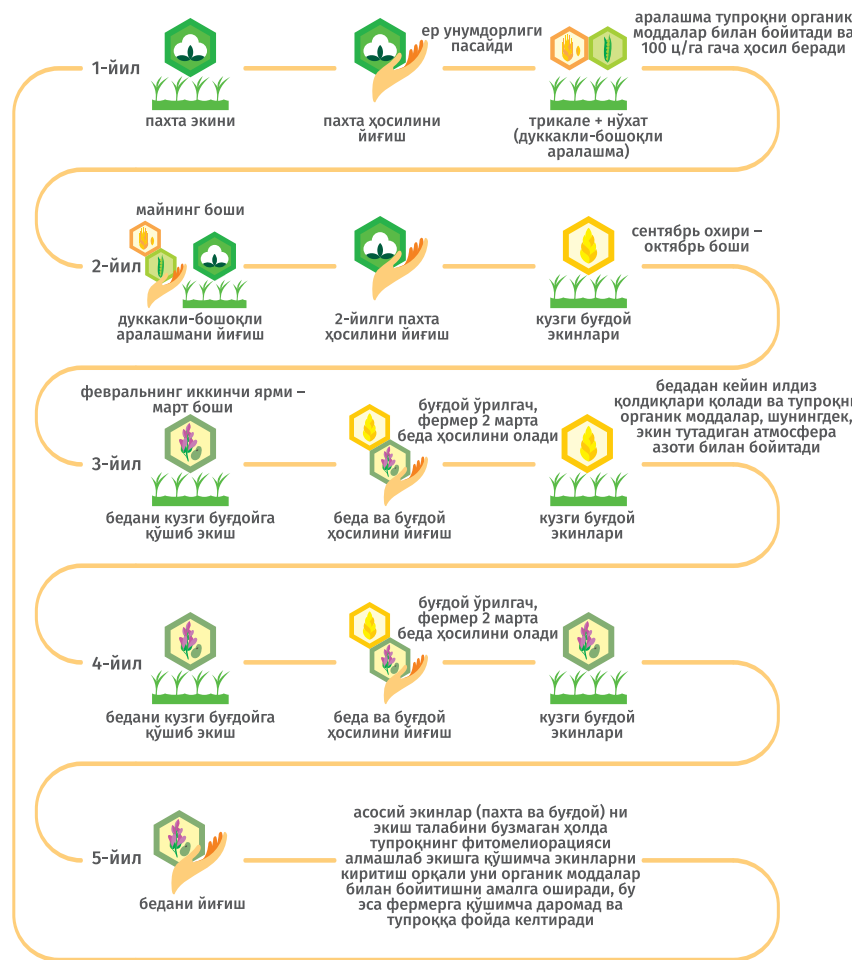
1-йил

пахта экини

ер унумдорлиги пасайди

пахта ҳосилини йиғиш

аралашма тупроқни органик моддалар билан бойитади ва 100 ц/га гача ҳосил беради

трикале + нўхат (дуккакли-бошоқли аралашма)

майнинг боши

2-йил

дуккакли-бошоқли аралашмани йиғиш

2-йилги пахта ҳосилини йиғиш

сентябрь охири – октябрь боши

кузги буғдой экинлари

февральнинг иккинчи ярми – март боши

3-йил

бедани кузги буғдойга қўшиб экиш

буғдой ўрилгач, фермер 2 марта беда ҳосилини олади

беда ва буғдой ҳосилини йиғиш

бедадан кейин илдиз қолдиқлари қолади ва тупроқни органик моддалар, шунингдек, экин тутадиган атмосфера азоти билан бойитади

кузги буғдой экинлари

4-йил

бедани кузги буғдойга қўшиб экиш

буғдой ўрилгач, фермер 2 марта беда ҳосилини олади

беда ва буғдой ҳосилини йиғиш

кузги буғдой экинлари

5-йил

бедани йиғиш

асосий экинлар (пахта ва буғдой) ни экиш талабини бузмаган ҳолда тупроқнинг фитомелиорацияси алмашлаб экишга қўшимча экинларни киритиш орқали уни органик моддалар билан бойитишни амалга оширади, бу эса фермерга қўшимча даромад ва тупроққа фойда келтиради